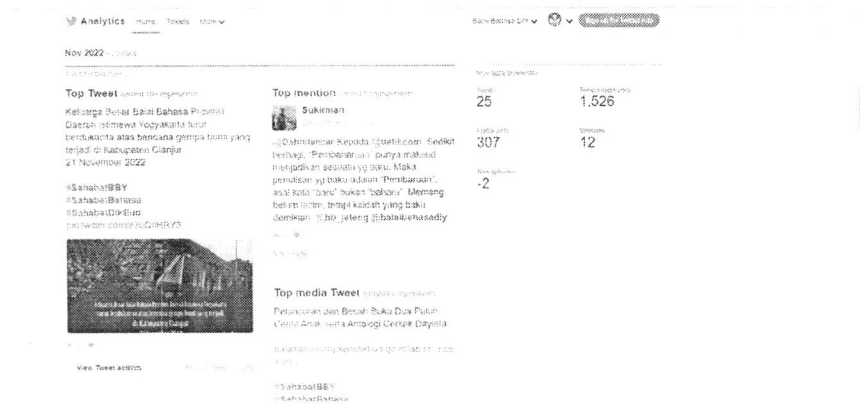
Analytics Home Tweets More

Balai Bahasa DIY

Nov 2022

Top Tweet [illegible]

Keluarga Besar Balai Bahasa Provinsi Daerah Istimewa Yogyakarta turut berdukacita atas bencana gempa bumi yang terjadi di Kabupaten Cianjur 21 November 2022

#SahabatBBY
#SahabatBahasa
#SahabatDikbud
pic.twitter.com/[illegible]

View Tweet activity

Top mention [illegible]

Sukirman

.@Sahabatntar Kepada @detikcom: Sedikit berbagi, "Pembaharuan" punya maksud menjadikan sesuatu yg baru. Maka penulisan yg baku adalah "Pembaruan", asal kata "baru" bukan "baharu". Memang belum tentu, tetapi kaidah yang baku demikian. @bb_jateng @balaibahasadiy

Top media Tweet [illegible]

Peluncuran dan Bedah Buku Duta Puluh Cerita Anak serta Antologi Cerpen Dayinta

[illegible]

#SahabatBBY
#SahabatBahasa

Tweets
25

Tweet impressions
1,526

Profile visits
307

Mentions
12

New followers
-2